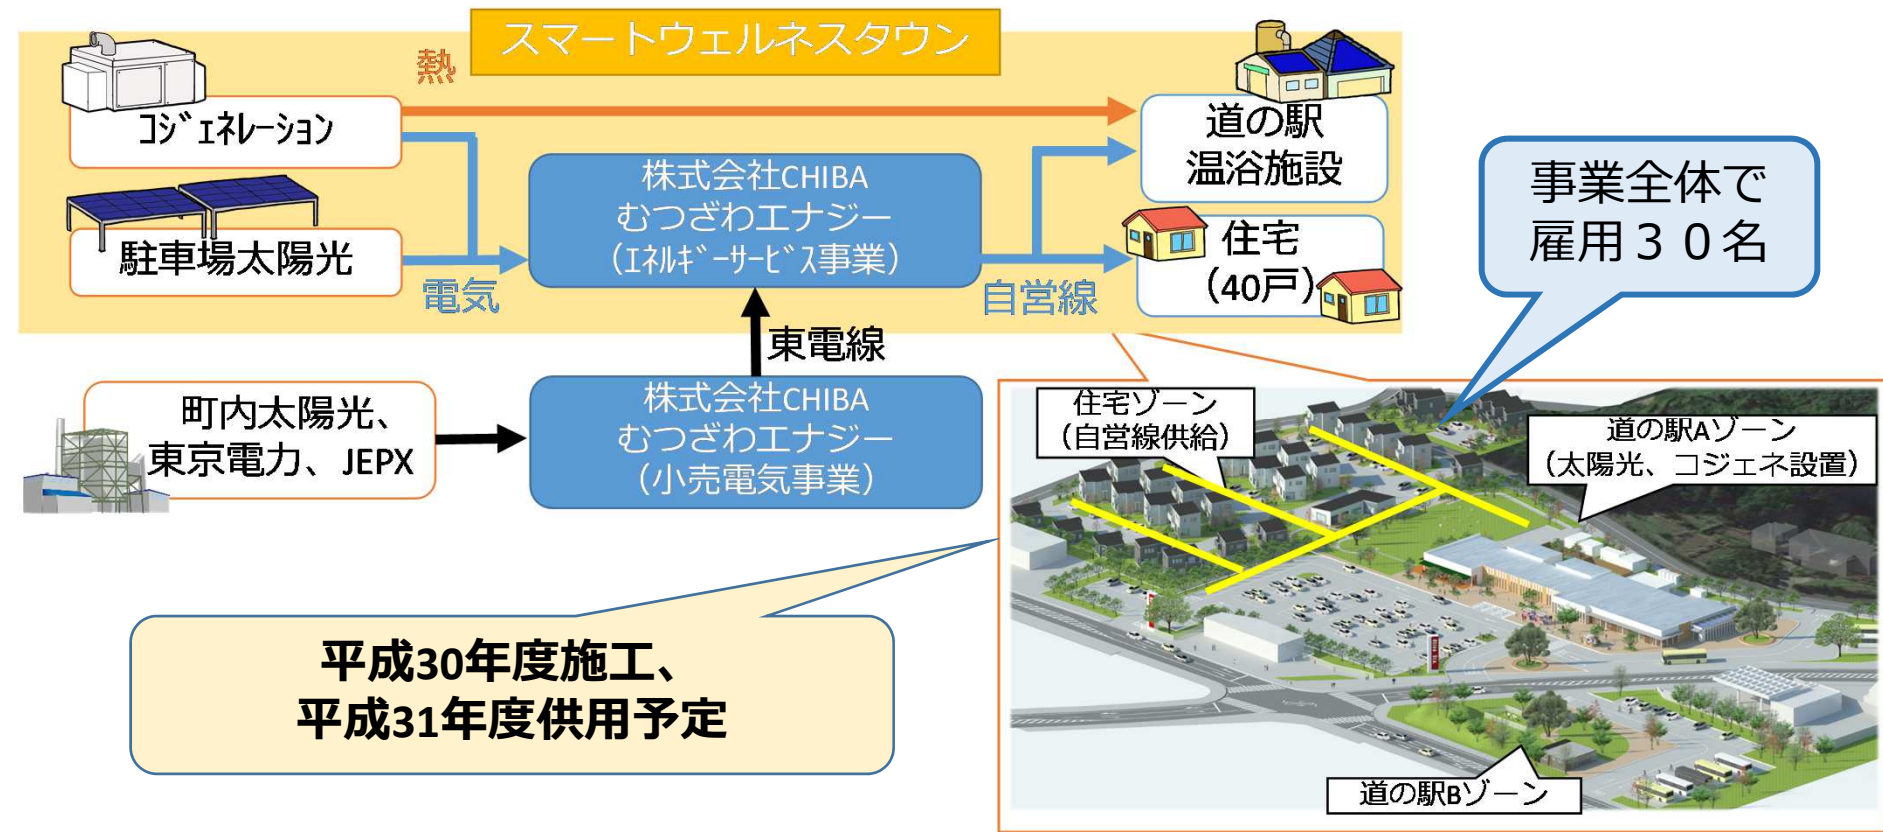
スマートウェルネスタウン

熱

ｺｼﾞｪﾈﾚｰｼｮﾝ

駐車場太陽光

電気

株式会社CHIBA
むつざわエナジー
（ｴﾈﾙｷﾞｰｻｰﾋﾞｽ事業）

自営線

道の駅
温浴施設

住宅
（40戸）

事業全体で
雇用３０名

東電線

町内太陽光、
東京電力、JEPX

株式会社CHIBA
むつざわエナジー
（小売電気事業）

住宅ゾーン
（自営線供給）

道の駅Aゾーン
（太陽光、コジェネ設置）

道の駅Bゾーン

平成30年度施工、
平成31年度供用予定